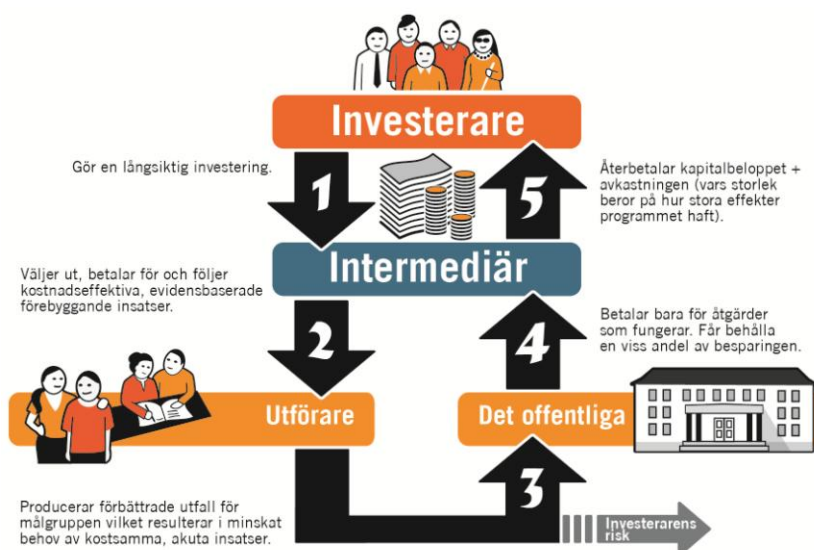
Investerare

Gör en långsiktig investering.

1

5

Återbetalar kapitalbeloppet + avkastningen (vars storlek beror på hur stora effekter programmet haft).

Intermediär

Väljer ut, betalar för och följer kostnadseffektiva, evidensbaserade förebyggande insatser.

2

4

Betalar bara för åtgärder som fungerar. Får behålla en viss andel av besparingen.

Utförare

Det offentliga

3

Producerar förbättrade utfall för målgruppen vilket resulterar i minskat behov av kostsamma, akuta insatser.

Investerarens risk